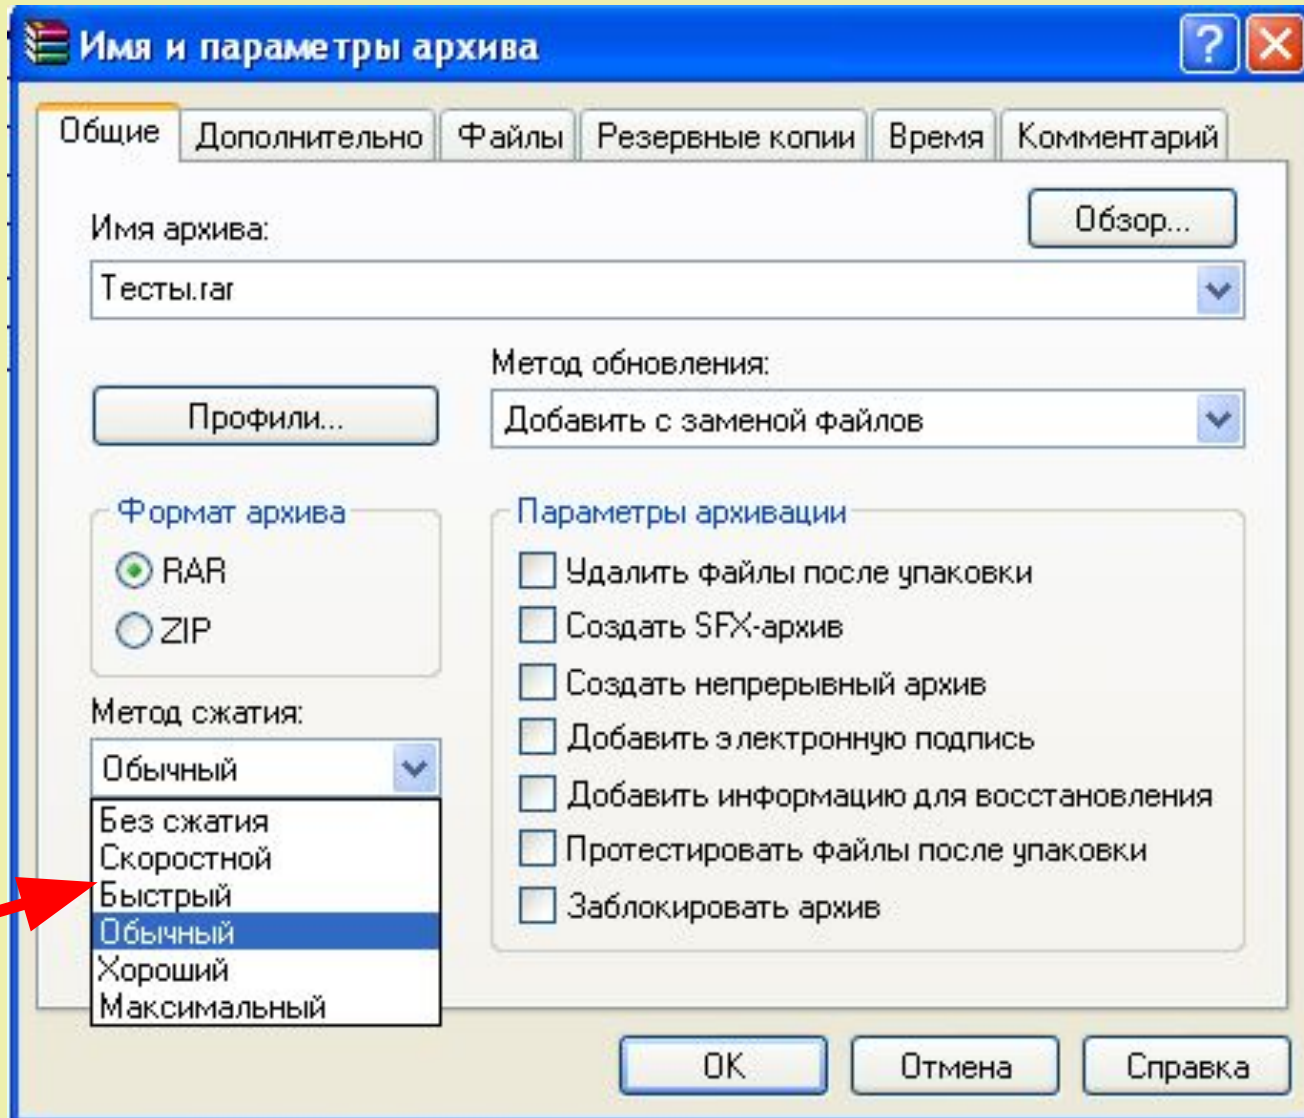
Имя и параметры архива

?

Общие | Дополнительно | Файлы | Резервные копии | Время | Комментарий

Имя архива:

Обзор...

Тесты.rar

Метод обновления:

Профили...

Добавить с заменой файлов

Формат архива

RAR

ZIP

Метод сжатия:

Обычный

Без сжатия
Скоростной
Быстрый
Обычный
Хороший
Максимальный

Параметры архивации

Удалить файлы после упаковки

Создать SFX-архив

Создать непрерывный архив

Добавить электронную подпись

Добавить информацию для восстановления

Протестировать файлы после упаковки

Заблокировать архив

OK

Отмена

Справка